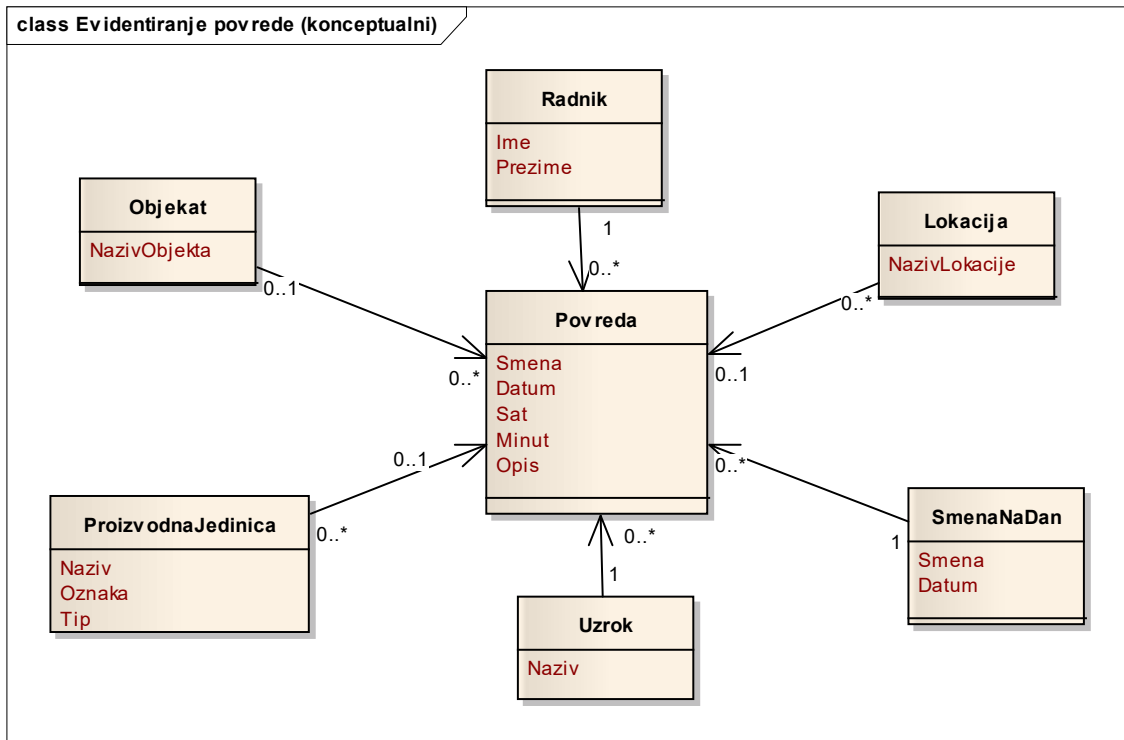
class Evidentiranje povrede (konceptualni)

Radnik
Ime
Prezime

1

0..*

Objekat
NazivObjekta

0..1

0..*

Lokacija
NazivLokacije

0..*

0..1

Povreda
Smena
Datum
Sat
Minut
Opis

0..1

0..*

ProizvodnaJedinica
Naziv
Oznaka
Tip

0..*

1

Uzrok
Naziv

0..*

1

SmenaNaDan
Smena
Datum